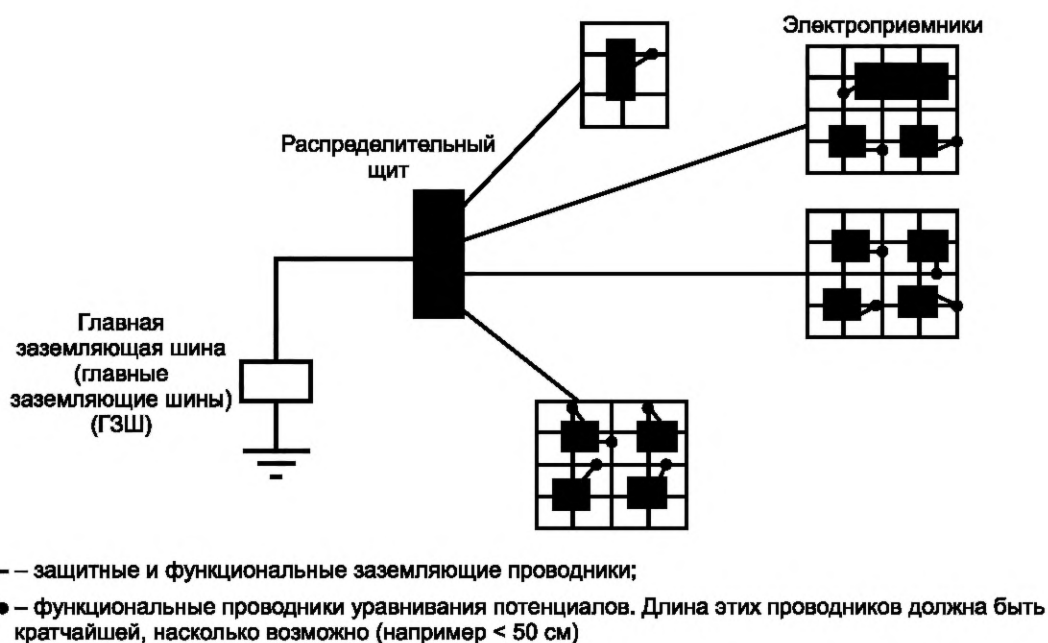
Электроприемники

Распределительный щит

Главная заземляющая шина (главные заземляющие шины) (ГЗШ)

– – защитные и функциональные заземляющие проводники;

● – функциональные проводники уравнивания потенциалов. Длина этих проводников должна быть кратчайшей, насколько возможно (например < 50 см)